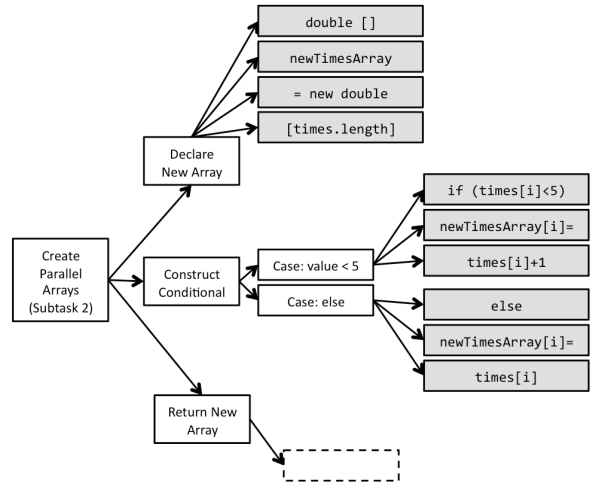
Create Parallel Arrays (Subtask 2)

Declare New Array

double []

newTimesArray

= new double

[times.length]

Construct Conditional

Case: value < 5

if (times[i]<5)

newTimesArray[i]=

times[i]+1

Case: else

else

newTimesArray[i]=

times[i]

Return New Array